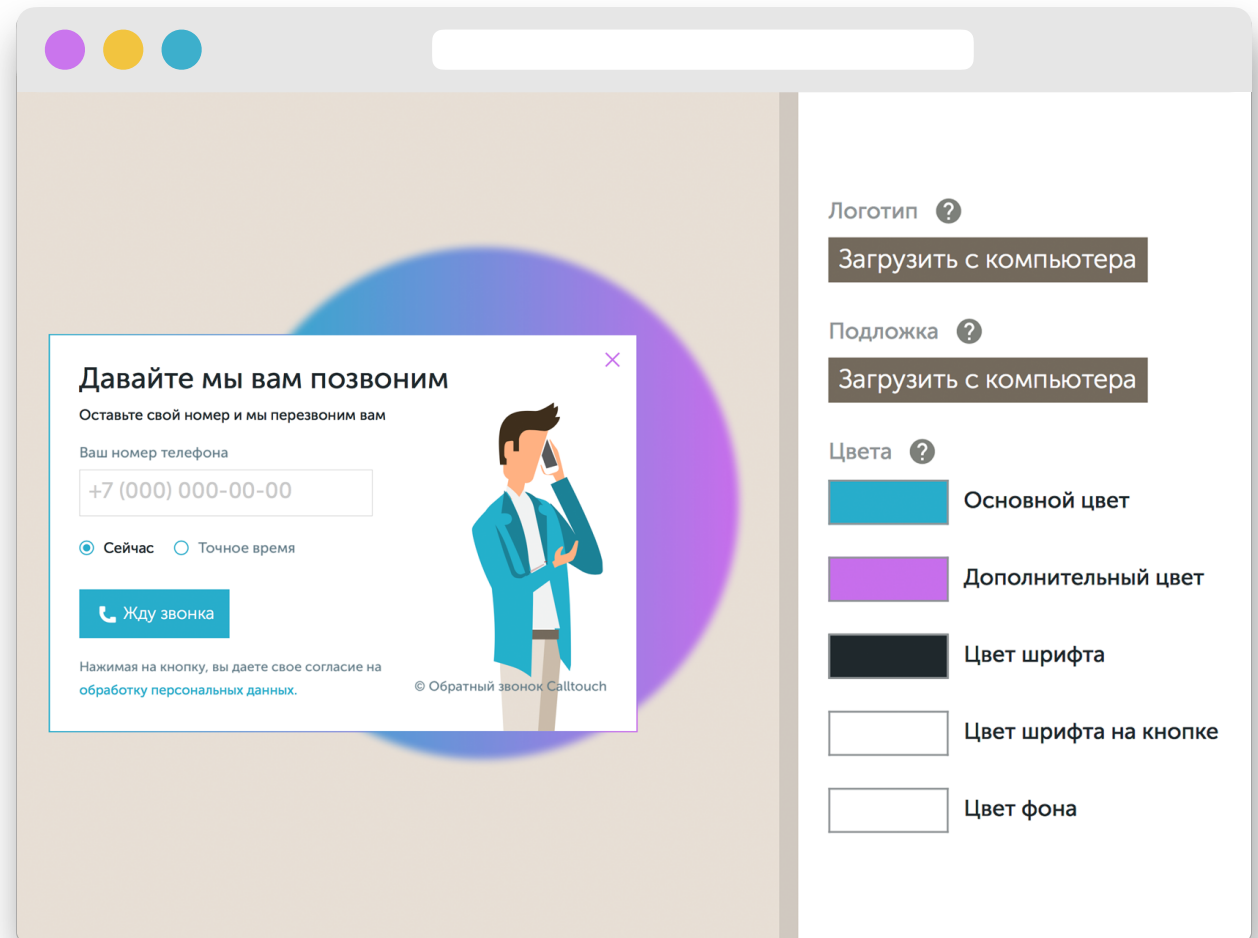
Давайте мы вам позвоним

Оставьте свой номер и мы перезвоним вам

Ваш номер телефона

+7 (000) 000-00-00

Сейчас Точное время

Жду звонка

Нажимая на кнопку, вы даете свое согласие на обработку персональных данных.

© Обратный звонок Calltouch

Логотип ?

Загрузить с компьютера

Подложка ?

Загрузить с компьютера

Цвета ?

Основной цвет

Дополнительный цвет

Цвет шрифта

Цвет шрифта на кнопке

Цвет фона